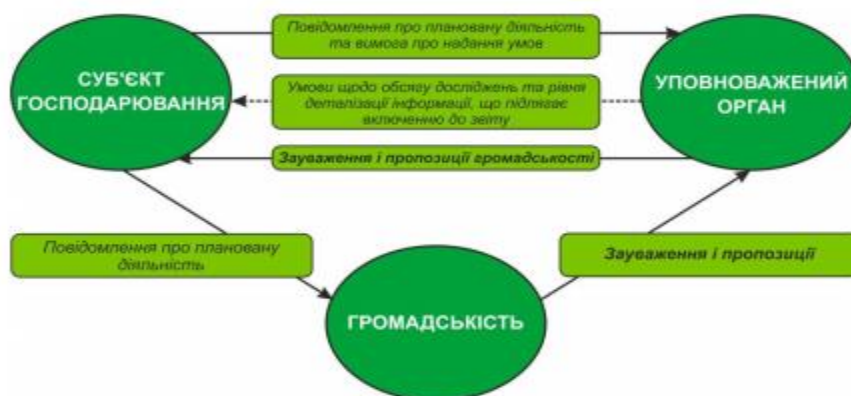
СУБ'ЄКТ ГОСПОДАРЮВАННЯ

Повідомлення про плановану діяльність та вимога про надання умов

УПОВНОВАЖЕНИЙ ОРГАН

Умови щодо обсягу досліджень та рівня деталізації інформації, що підлягає включенню до звіту

Зауваження і пропозиції громадськості

Повідомлення про плановану діяльність

Зауваження і пропозиції

ГРОМАДСЬКІСТЬ